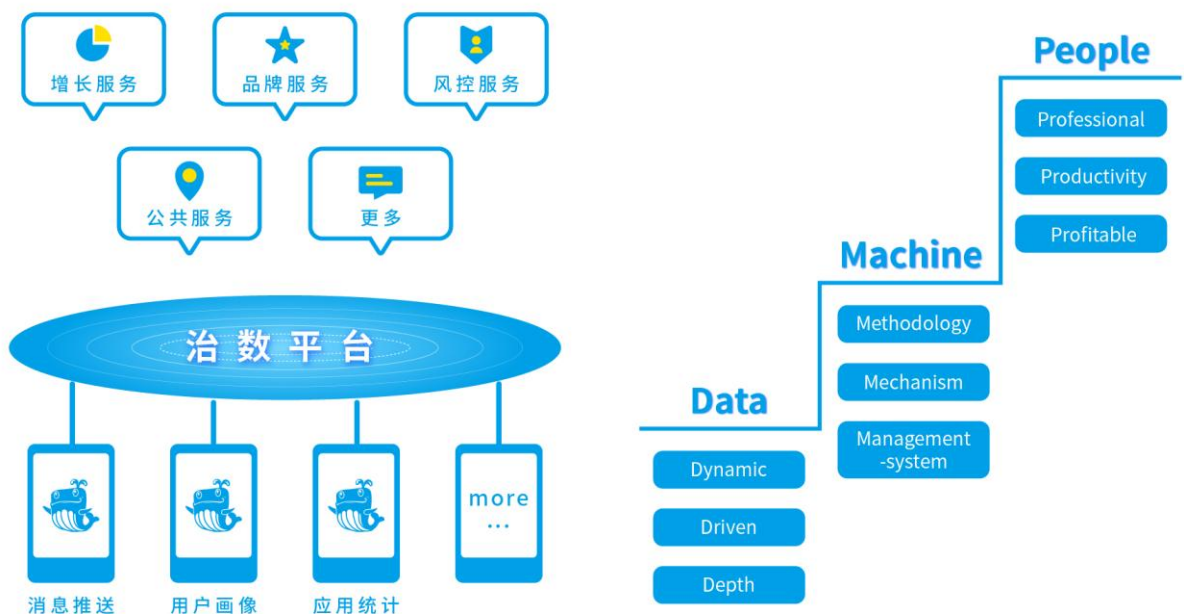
增长服务

品牌服务

风控服务

公共服务

更多

治数平台

more
...

消息推送

用户画像

应用统计

People

Professional

Productivity

Profitable

Machine

Methodology

Mechanism

Management -system

Data

Dynamic

Driven

Depth